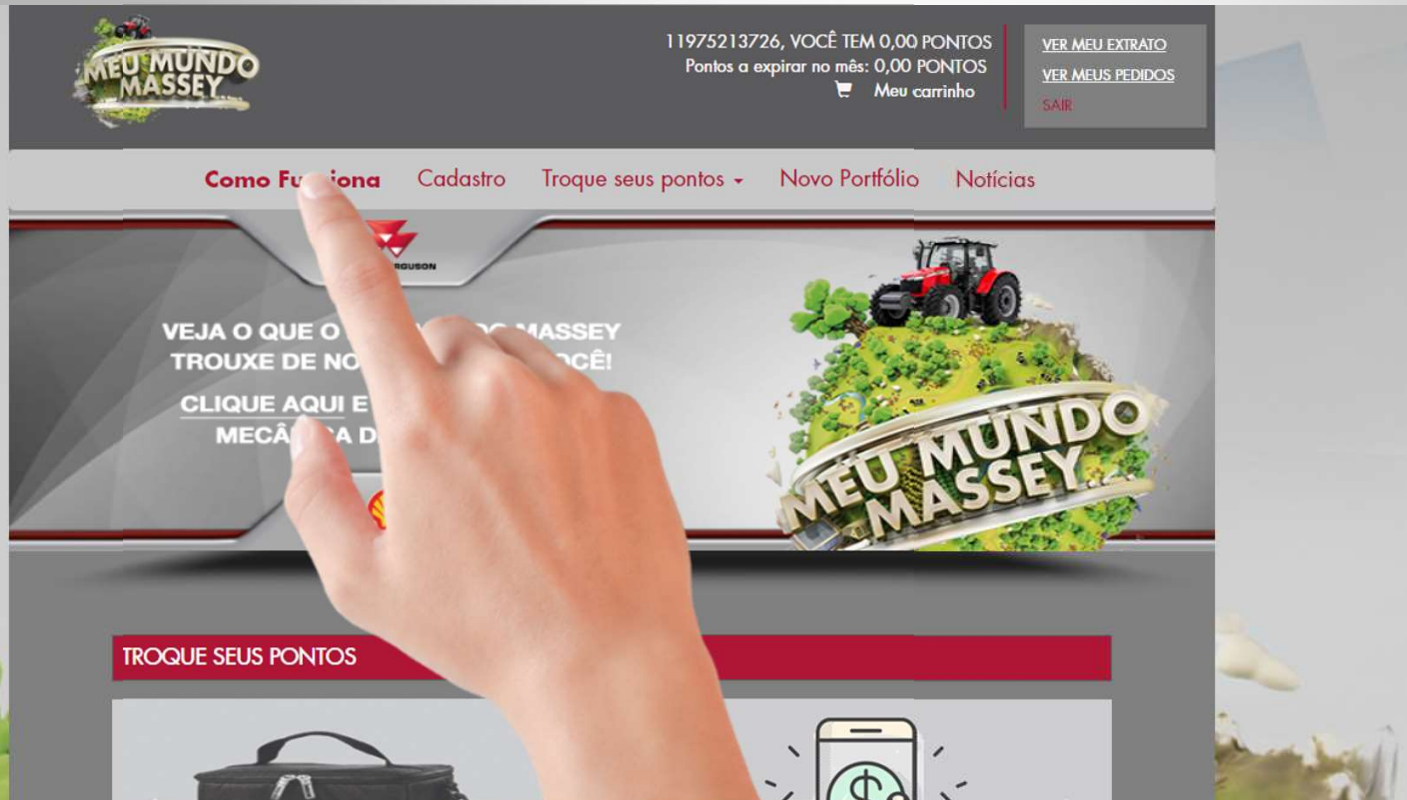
MEU MUNDO MASSEY

11975213726, VOCÊ TEM 0,00 PONTOS
Pontos a expirar no mês: 0,00 PONTOS
Meu carrinho

VER MEU EXTRATO
VER MEUS PEDIDOS
SAIR

Como Fu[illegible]iona Cadastro Troque seus pontos Novo Portfólio Notícias

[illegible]RGUSON

VEJA O QUE O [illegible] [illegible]O MASSEY TROUXE DE NO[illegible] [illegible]OCÊ!
CLIQUE AQUI E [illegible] MECÂ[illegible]CA D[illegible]

MEU MUNDO MASSEY

TROQUE SEUS PONTOS